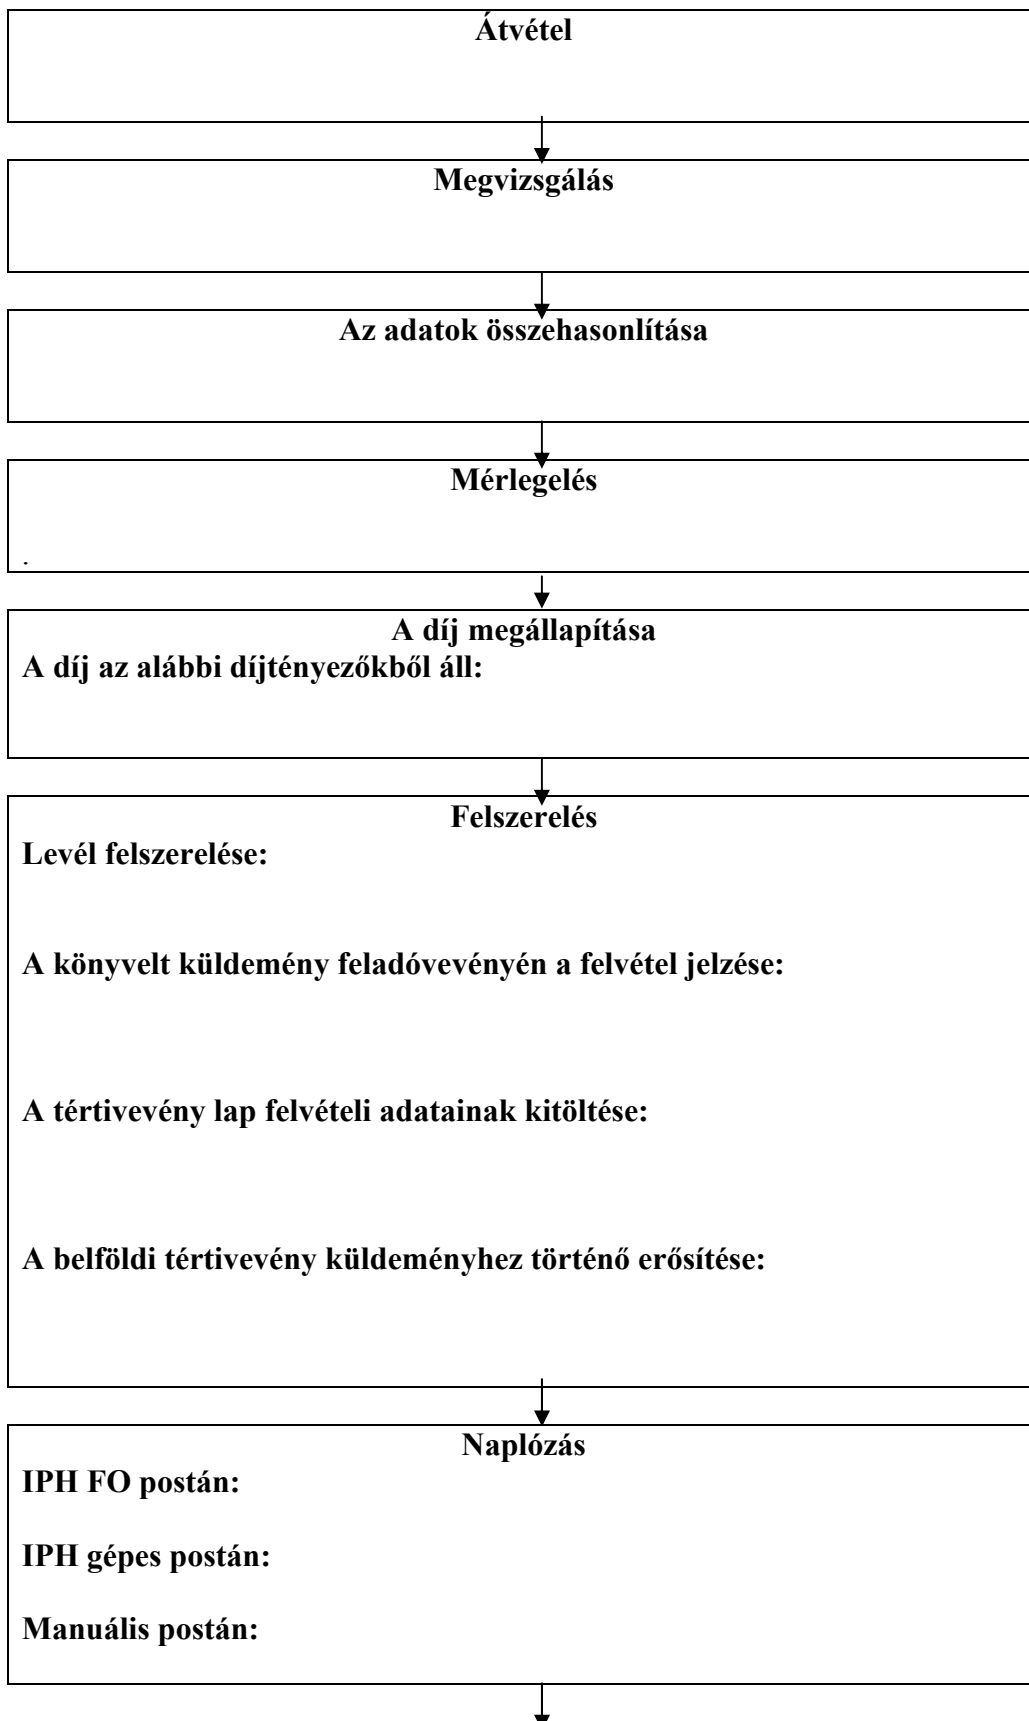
Átvétel

Megvizsgálás

Az adatok összehasonlítása

Mérlegelés

.

A díj megállapítása

A díj az alábbi díjtényezőkből áll:

Felszerelés

Levél felszerelése:

A könyvelt küldemény feladóvevényén a felvétel jelzése:

A tértivevény lap felvételi adatainak kitöltése:

A belföldi tértivevény küldeményhez történő erősítése:

Naplózás

IPH FO postán:

IPH gépes postán:

Manuális postán: